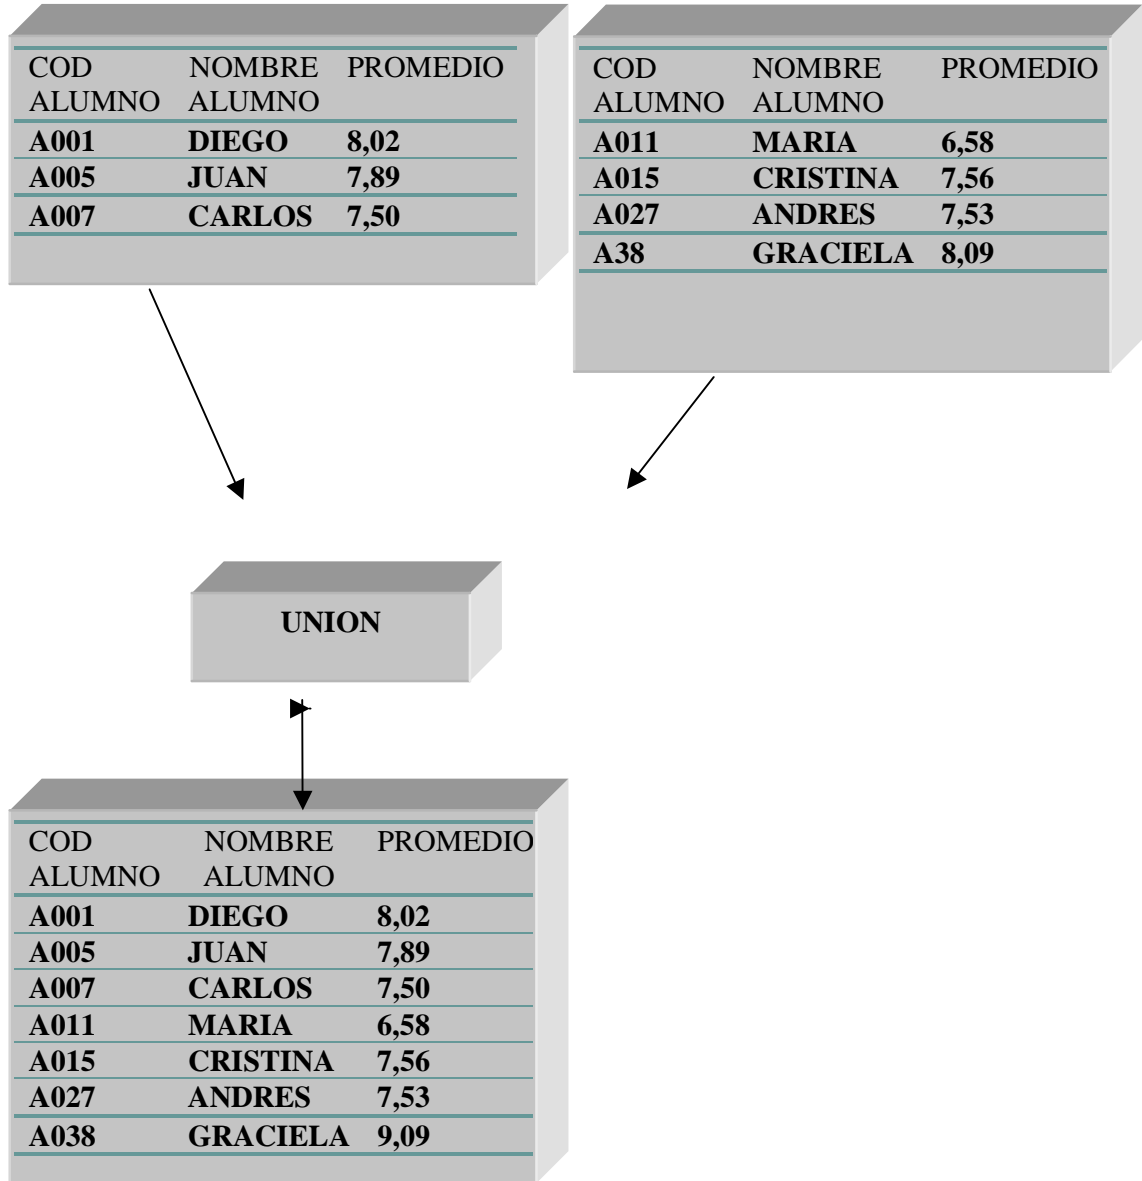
| COD ALUMNO | NOMBRE ALUMNO | PROMEDIO |
|---|---|---|
| **A001** | **DIEGO** | **8,02** |
| **A005** | **JUAN** | **7,89** |
| **A007** | **CARLOS** | **7,50** |

| COD ALUMNO | NOMBRE ALUMNO | PROMEDIO |
|---|---|---|
| **A011** | **MARIA** | **6,58** |
| **A015** | **CRISTINA** | **7,56** |
| **A027** | **ANDRES** | **7,53** |
| **A38** | **GRACIELA** | **8,09** |

**UNION**

| COD ALUMNO | NOMBRE ALUMNO | PROMEDIO |
|---|---|---|
| **A001** | **DIEGO** | **8,02** |
| **A005** | **JUAN** | **7,89** |
| **A007** | **CARLOS** | **7,50** |
| **A011** | **MARIA** | **6,58** |
| **A015** | **CRISTINA** | **7,56** |
| **A027** | **ANDRES** | **7,53** |
| **A038** | **GRACIELA** | **9,09** |